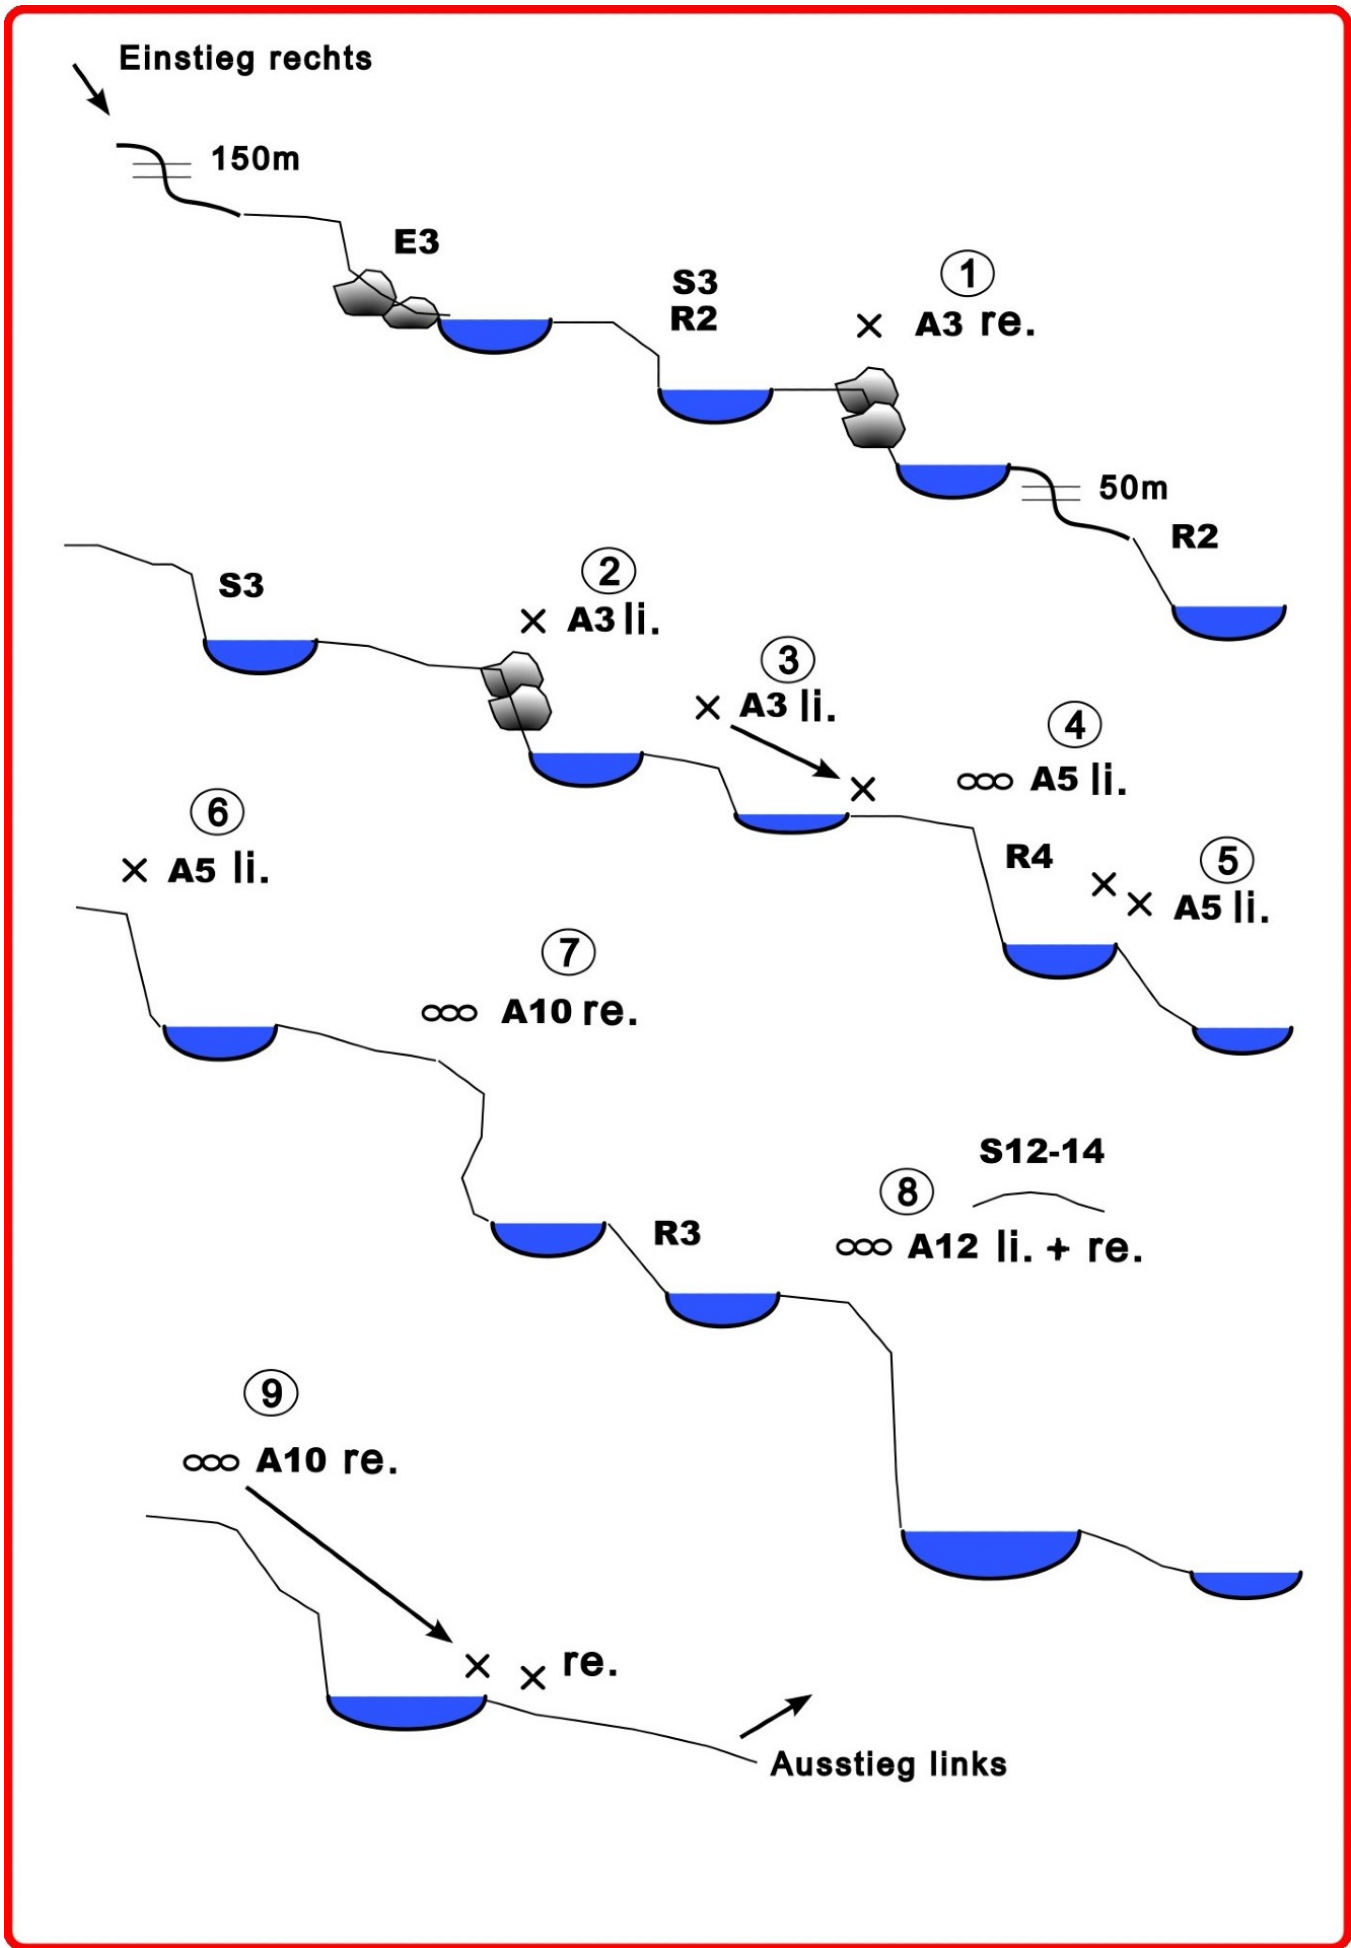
Einstieg rechts

150m

E3

S3
R2

①
× A3 re.

50m

R2

S3

②
× A3 li.

③
× A3 li.

④
ooo A5 li.

×

⑥
× A5 li.

R4

⑤
× × A5 li.

⑦
ooo A10 re.

S12-14

⑧
ooo A12 li. + re.

R3

⑨
ooo A10 re.

× × re.

Ausstieg links